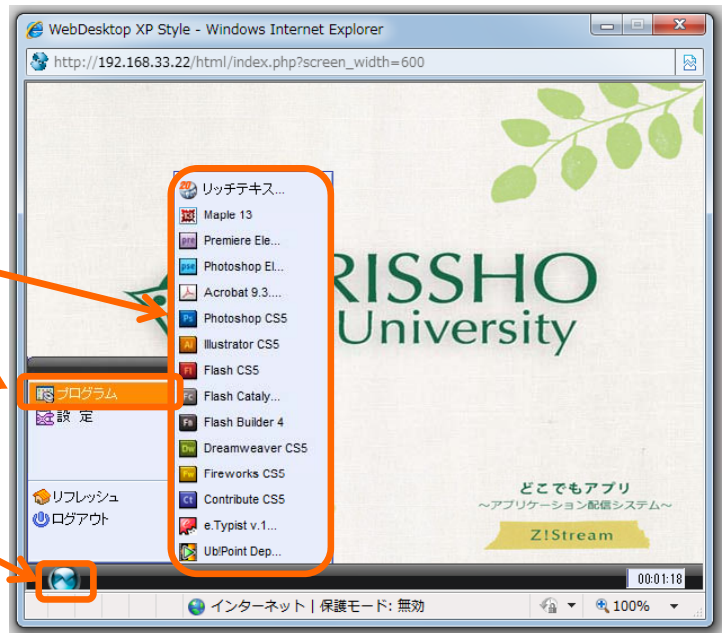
WebDesktop XP Style - Windows Internet Explorer

http://192.168.33.22/html/index.php?screen_width=600

リッチテキス...
Maple 13
Premiere Ele...
Photoshop El...
Acrobat 9.3....
Photoshop CS5
Illustrator CS5
Flash CS5
Flash Cataly...
Flash Builder 4
Dreamweaver CS5
Fireworks CS5
Contribute CS5
e.Typist v.1...
Ub!Point Dep...

RISSHO
University

プログラム
設 定

リフレッシュ
ログアウト

どこでもアプリ
～アプリケーション配信システム～
Z!Stream

00:01:18

インターネット | 保護モード: 無効

100%